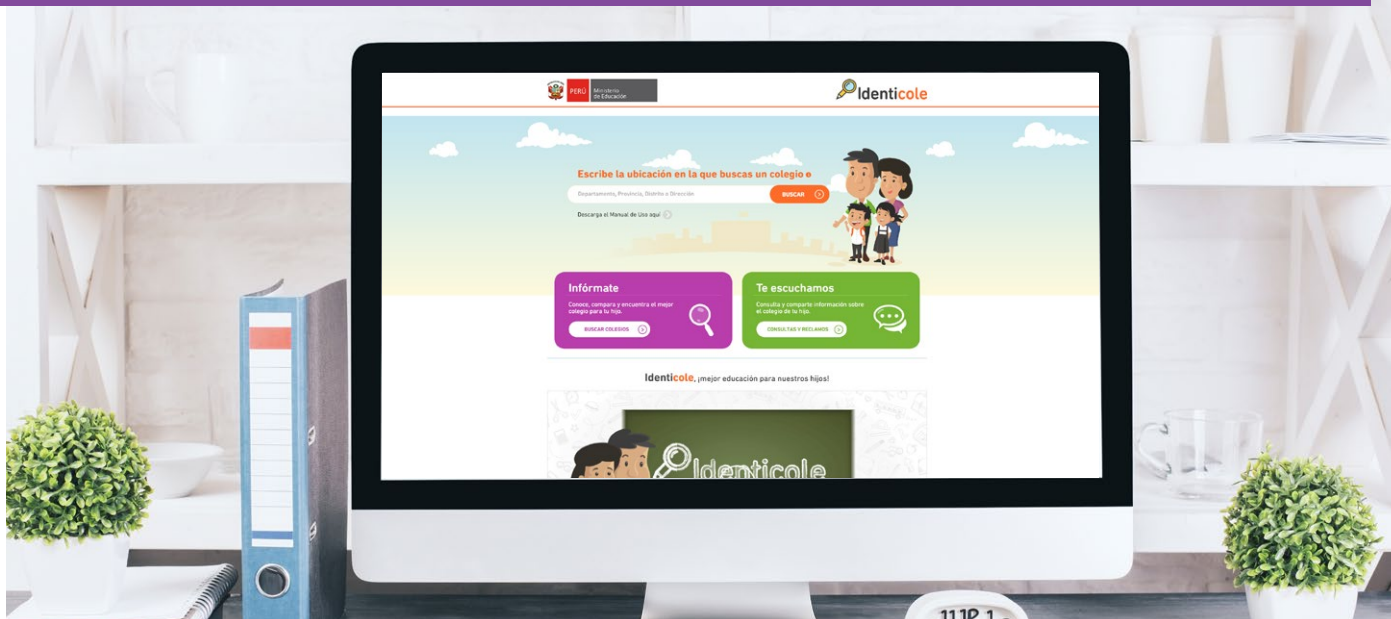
PERÚ Ministerio de Educación

Identicole

Escribe la ubicación en la que buscas un colegio e

Departamento, Provincia, Distrito o Dirección

BUSCAR

Descarga el Manual de Uso aquí

Infórmate

Conoce, compara y encuentra el mejor colegio para tu hijo.

BUSCAR COLEGIOS

Te escuchamos

Consulta y comparte información sobre el colegio de tu hijo.

CONSULTAS Y RECLAMOS

Identicole, ¡mejor educación para nuestros hijos!

Identicole

11:18 1